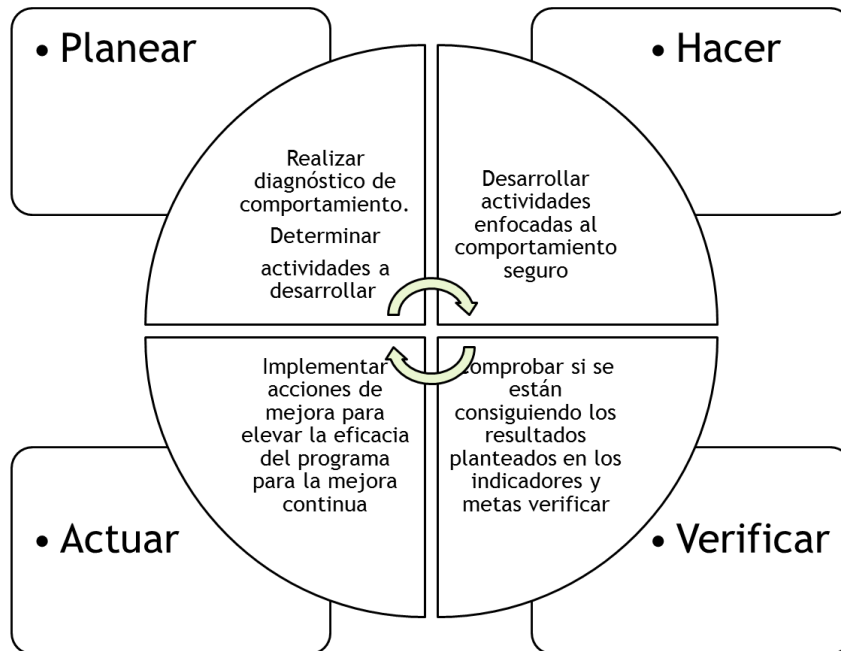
• Planear

• Hacer

Realizar diagnóstico de comportamiento.

Determinar

actividades a desarrollar

Desarrollar actividades enfocadas al comportamiento seguro

Implementar acciones de mejora para elevar la eficacia del programa para la mejora continua

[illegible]omprobar si se están consiguiendo los resultados planteados en los indicadores y metas verificar

• Actuar

• Verificar